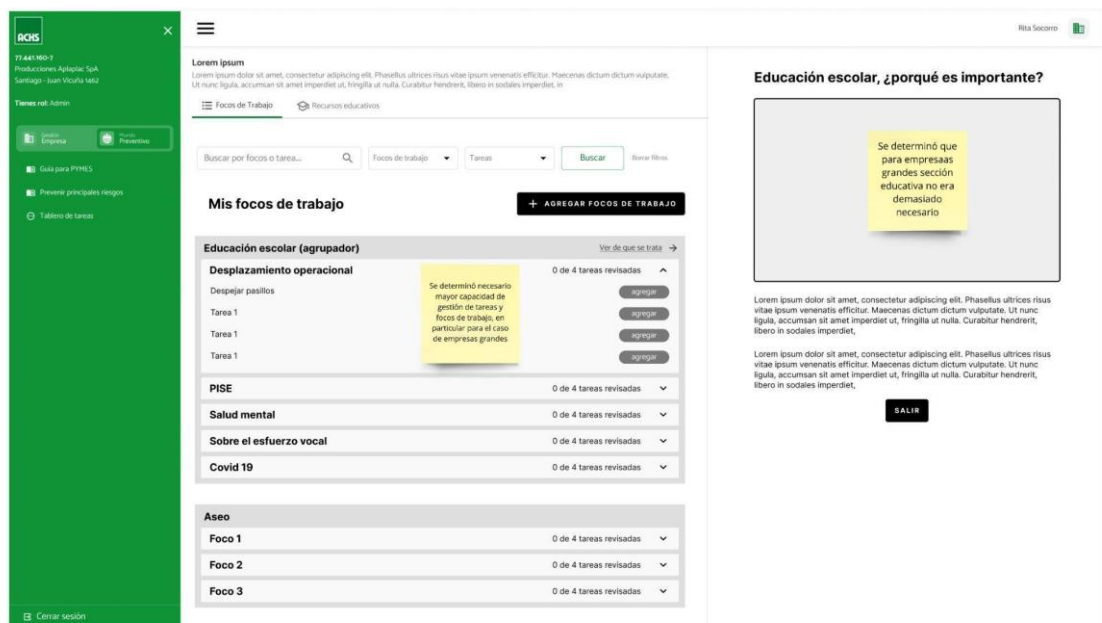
ACHS
77.441.160-7
Producciones Aplaplac SpA
Santiago - Juan Vicuña 1462

Tienes rol: Admin

Gestión Empresa
Mundo Preventivo

Guía para PYMES
Prevenir principales riesgos
Tablero de tareas

Cerrar sesión

Rita Socorro

Lorem ipsum
Lorem ipsum dolor sit amet, consectetur adipiscing elit. Phasellus ultrices risus vitae ipsum venenatis efficitur. Maecenas dictum dictum vulputate. Ut nunc ligula, accumsan sit amet imperdiet ut, fringilla ut nulla. Curabitur hendrerit, libero in sodales imperdiet, in

Focos de Trabajo
Recursos educativos

Buscar por focos o tarea...
Focos de trabajo
Tareas
Buscar
Borrar filtros

Mis focos de trabajo
+ AGREGAR FOCOS DE TRABAJO

Educación escolar (agrupador)
Ver de que se trata →

Desplazamiento operacional
0 de 4 tareas revisadas
Despejar pasillos
agregar
Tarea 1
agregar
Tarea 1
agregar
Tarea 1
agregar

Se determinó necesario mayor capacidad de gestión de tareas y focos de trabajo, en particular para el caso de empresas grandes

PISE
0 de 4 tareas revisadas
Salud mental
0 de 4 tareas revisadas
Sobre el esfuerzo vocal
0 de 4 tareas revisadas
Covid 19
0 de 4 tareas revisadas

Aseo
Foco 1
0 de 4 tareas revisadas
Foco 2
0 de 4 tareas revisadas
Foco 3
0 de 4 tareas revisadas

Educación escolar, ¿porqué es importante?

Se determinó que para empresaas grandes sección educativa no era demasiado necesario

Lorem ipsum dolor sit amet, consectetur adipiscing elit. Phasellus ultrices risus vitae ipsum venenatis efficitur. Maecenas dictum dictum vulputate. Ut nunc ligula, accumsan sit amet imperdiet ut, fringilla ut nulla. Curabitur hendrerit, libero in sodales imperdiet,

Lorem ipsum dolor sit amet, consectetur adipiscing elit. Phasellus ultrices risus vitae ipsum venenatis efficitur. Maecenas dictum dictum vulputate. Ut nunc ligula, accumsan sit amet imperdiet ut, fringilla ut nulla. Curabitur hendrerit, libero in sodales imperdiet,

SALIR